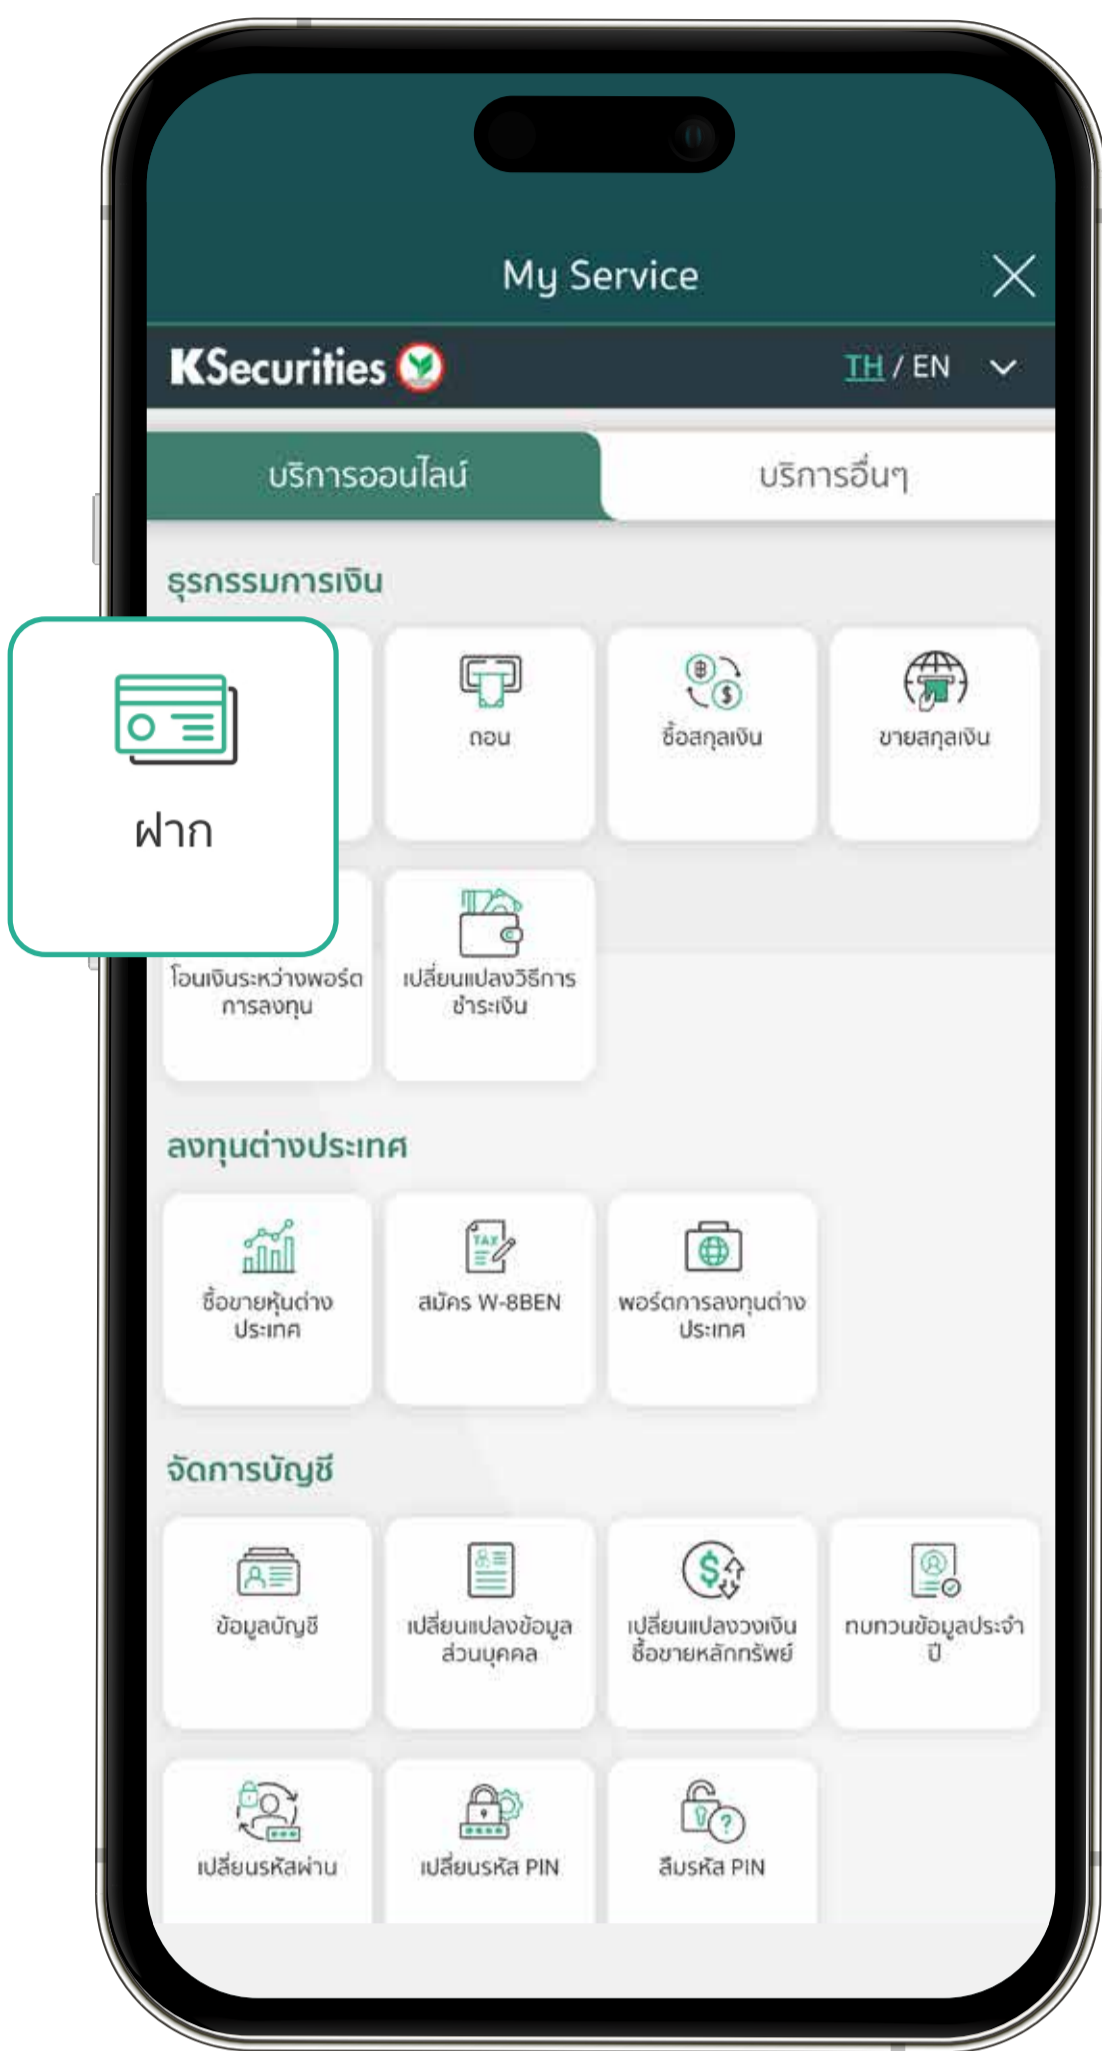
My Service

KSecurities

TH / EN

บริการออนไลน์

บริการอื่นๆ

ธุรกรรมการเงิน

ฝาก

ถอน

ซื้อสกุลเงิน

ขายสกุลเงิน

โอนเงินระหว่างพอร์ตการลงทุน

เปลี่ยนแปลงวิธีการชำระเงิน

ลงทุนต่างประเทศ

ซื้อขายหุ้นต่างประเทศ

TAX

สมัคร W-8BEN

พอร์ตการลงทุนต่างประเทศ

จัดการบัญชี

ข้อมูลบัญชี

เปลี่ยนแปลงข้อมูลส่วนบุคคล

เปลี่ยนแปลงวงเงินซื้อขายหลักทรัพย์

ทบทวนข้อมูลประจำปี

เปลี่ยนรหัสผ่าน

เปลี่ยนรหัส PIN

ลืมรหัส PIN